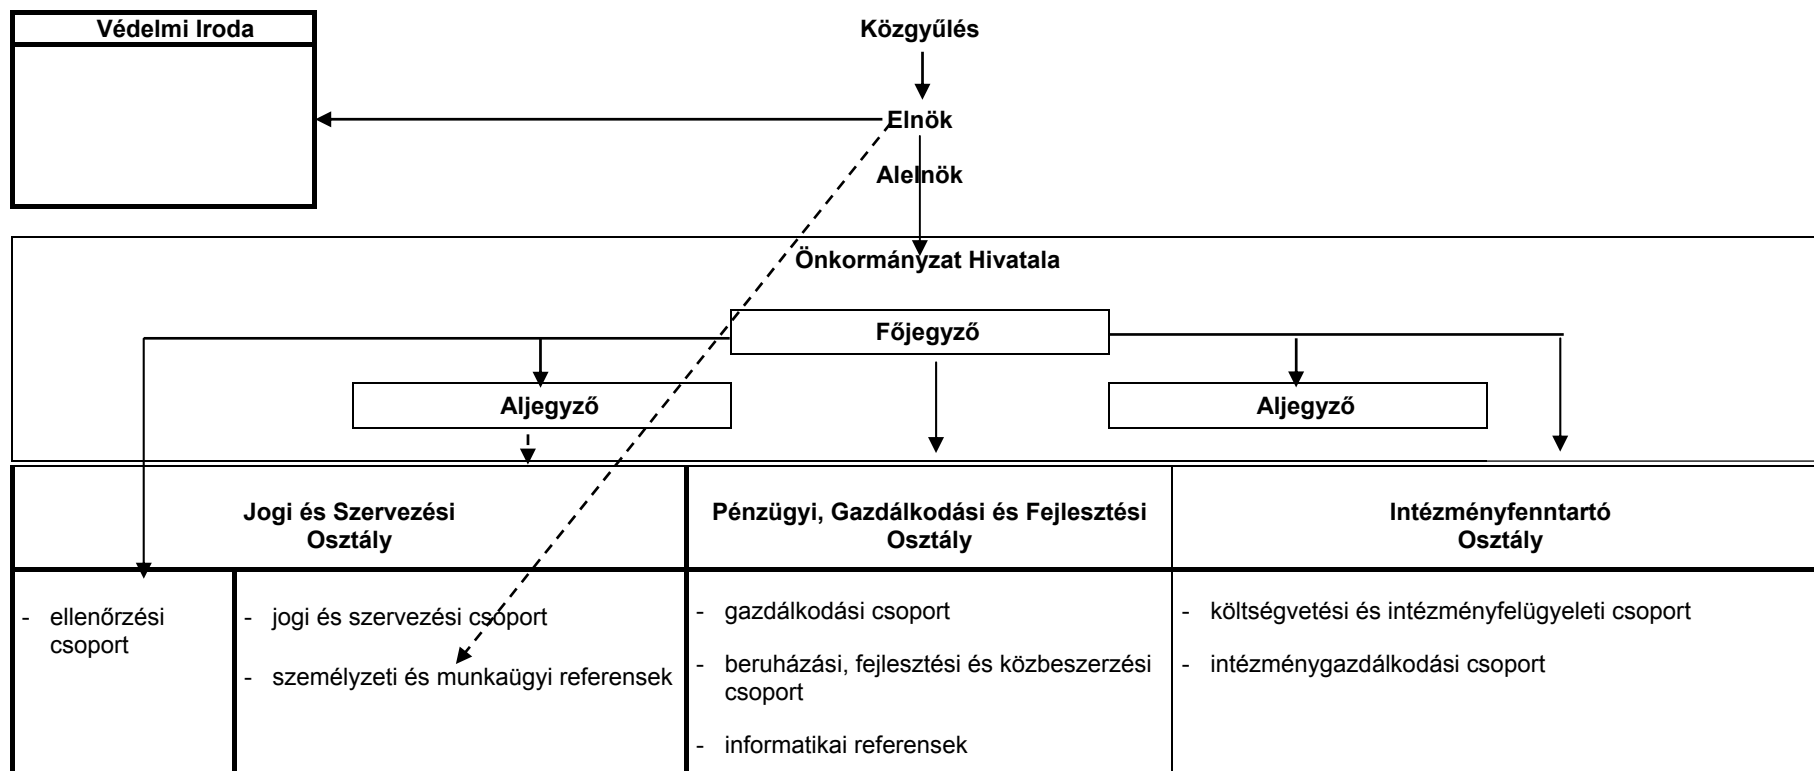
Védelmi Iroda

Közgyűlés

Elnök

Alelnök

Önkormányzat Hivatala

Főjegyző

Aljegyző

Aljegyző

Jogi és Szervezési Osztály

Pénzügyi, Gazdálkodási és Fejlesztési Osztály

Intézményfenntartó Osztály

- ellenőrzési csoport

- jogi és szervezési csoport
- személyzeti és munkaügyi referensek

- gazdálkodási csoport
- beruházási, fejlesztési és közbeszerzési csoport
- informatikai referensek

- költségvetési és intézményfelügyeleti csoport
- intézménygazdálkodási csoport